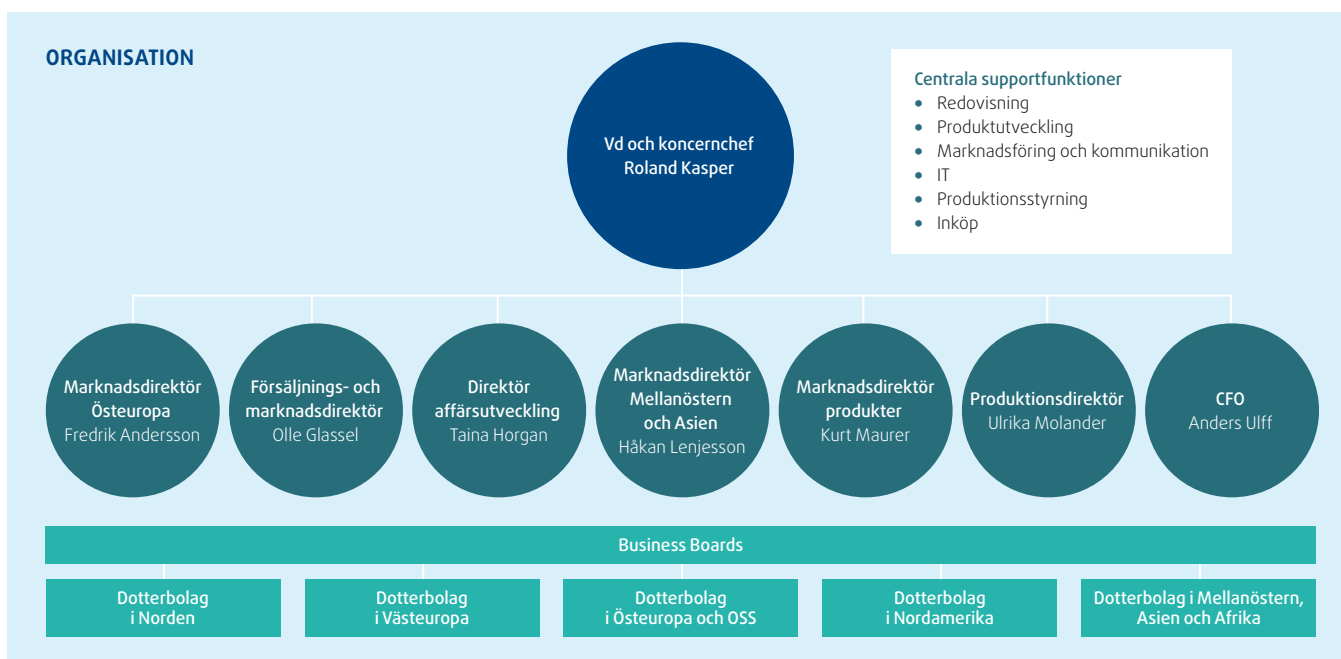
ORGANISATION

Vd och koncernchef
Roland Kasper

Centrala supportfunktioner
• Redovisning
• Produktutveckling
• Marknadsföring och kommunikation
• IT
• Produktionsstyrning
• Inköp

Marknadsdirektör Östeuropa
Fredrik Andersson

Försäljnings- och marknadsdirektör
Olle Glassel

Direktör affärsutveckling
Taina Horgan

Marknadsdirektör Mellanöstern och Asien
Håkan Lenjesson

Marknadsdirektör produkter
Kurt Maurer

Produktionsdirektör
Ulrika Molander

CFO
Anders Ulff

Business Boards

Dotterbolag i Norden

Dotterbolag i Västeuropa

Dotterbolag i Östeuropa och OSS

Dotterbolag i Nordamerika

Dotterbolag i Mellanöstern, Asien och Afrika